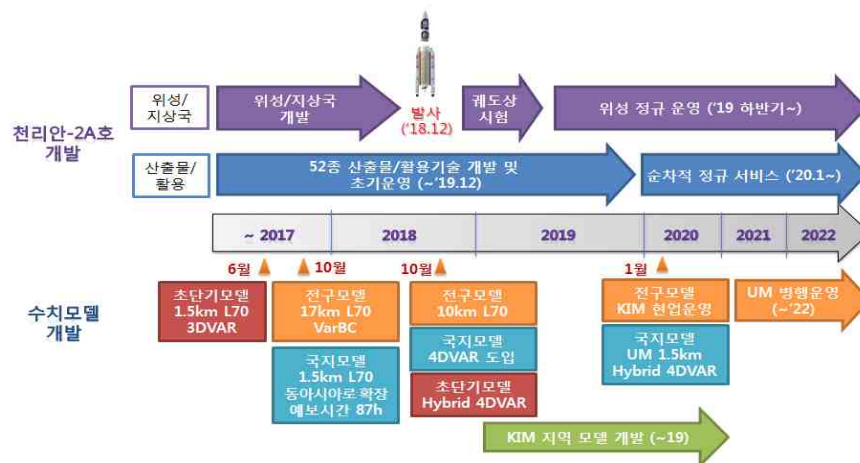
천리안-2A호 개발

위성/지상국

위성/지상국 개발

발사 ('18.12)

궤도상 시험

위성 정규 운영 ('19 하반기~)

산출물/활용

52종 산출물/활용기술 개발 및 초기운영 (~'19.12)

순차적 정규 서비스 ('20.1~)

~ 2017

2018

2019

2020

2021

2022

수치모델 개발

6월

10월

10월

1월

초단기모델 1.5km L70 3DVAR

전구모델 17km L70 VarBC

국지모델 1.5km L70 동아시아로 확장 예보시간 87h

전구모델 10km L70

국지모델 4DVAR 도입

초단기모델 Hybrid 4DVAR

전구모델 KIM 현업운영

국지모델 UM 1.5km Hybrid 4DVAR

UM 병행운영 (~'22)

KIM 지역 모델 개발 (~19)